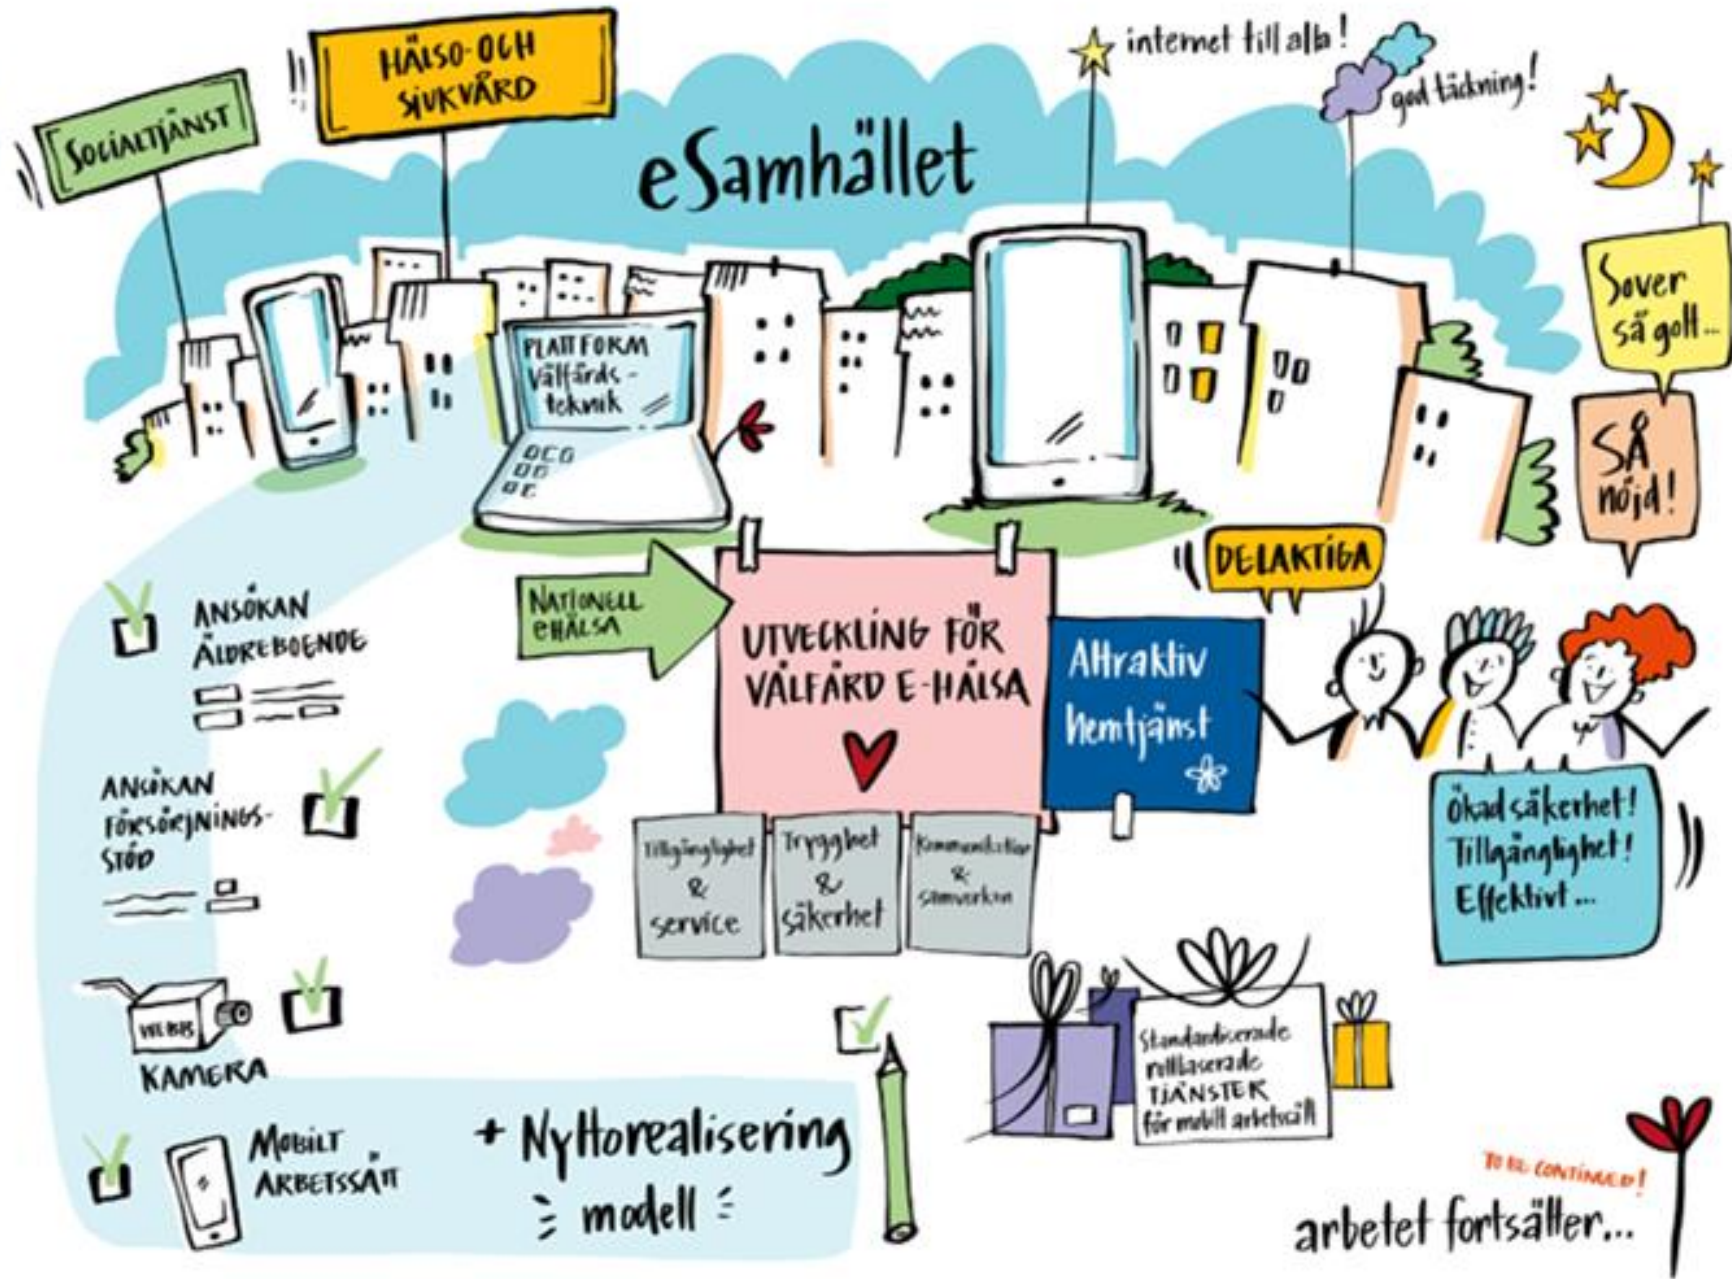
SOCIALTJÄNST

HÄLSO- OCH SJUKVÅRD

internet till alla!

god täckning!

eSamhället

Sover så gott...

SÅ nöjd!

PLATTFORM Välfärds-teknik

NATIONELL eHÄLSA

UTVECKLING FÖR VÄLFÄRD E-HÄLSA

Attraktiv hemtjänst

DELAKTIGA

ANSÖKAN ÄLDREBOENDE

ANSÖKAN FÖRSÖRJNINGS-STÖD

Tillgänglighet & service

Trygghet & säkerhet

Kommunikation & samverkan

Ökad säkerhet! Tillgänglighet! Effektivt...

WEBB

KAMERA

Standardiserade rollbaserade TJÄNSTER för mobilt arbetssätt

MOBILT ARBETSSÄTT

+ Nyttorealisering modell

TO BE CONTINUED!

arbetet fortsätter...